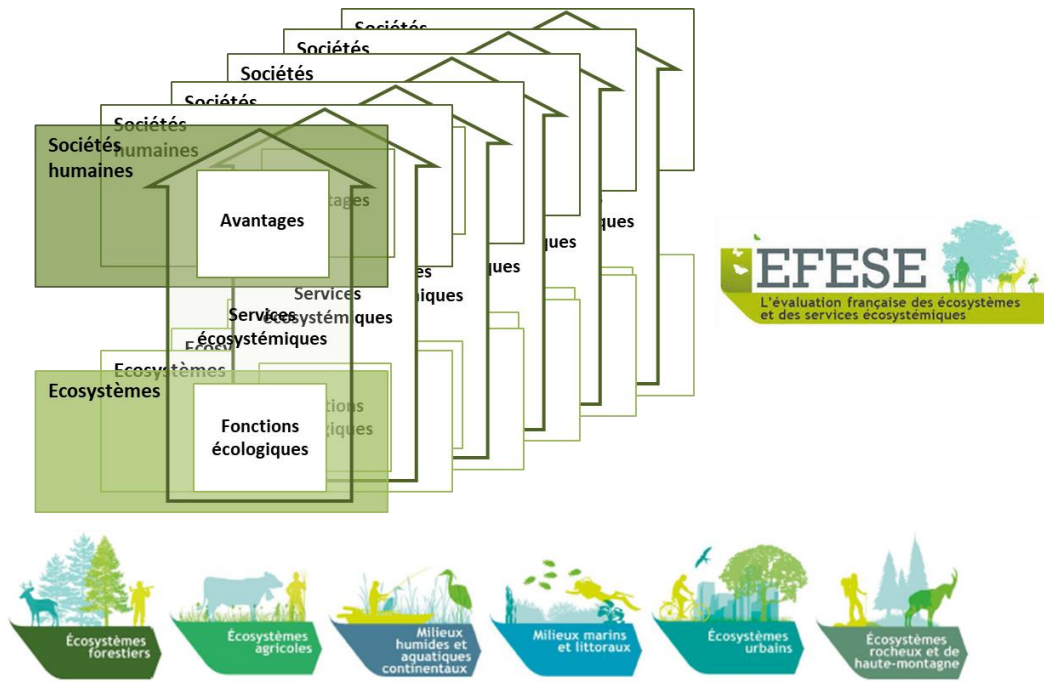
Sociétés
Sociétés
Sociétés
Sociétés
Sociétés humaines
Sociétés humaines
Avantages
Services écosystémiques
Services écosystémiques
Ecosystèmes
Ecosystèmes
Fonctions écologiques

EFESE
L'évaluation française des écosystèmes et des services écosystémiques

Écosystèmes forestiers
Écosystèmes agricoles
Milieux humides et aquatiques continentaux
Milieux marins et littoraux
Écosystèmes urbains
Écosystèmes rocheux et de haute-montagne